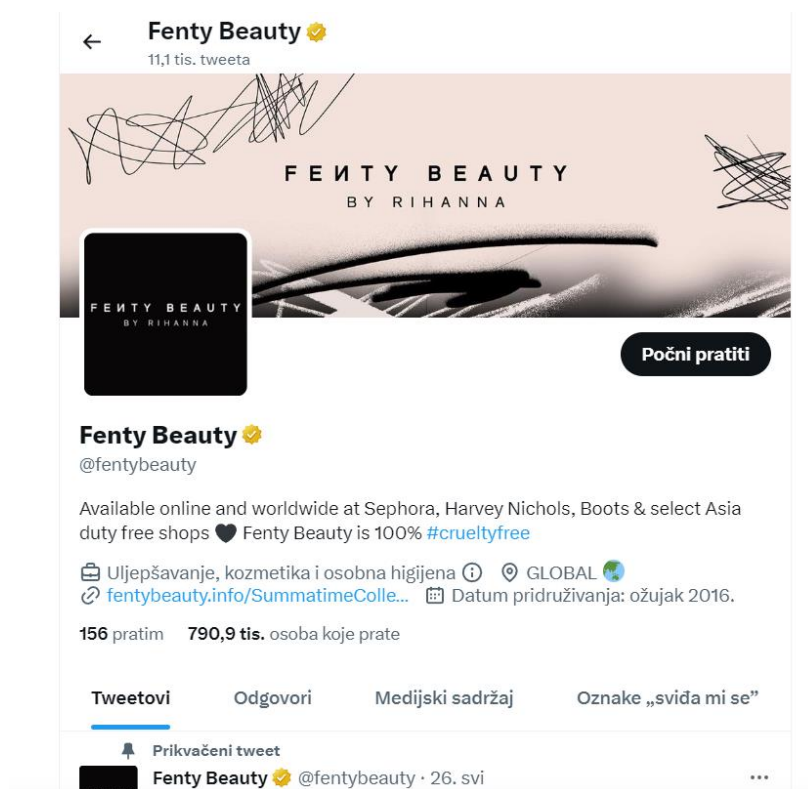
Fenty Beauty
11,1 tis. tweeta

FEИTY BEAUTY
BY RIHANNA

FEИTY BEAUTY
BY RIHANNA

Počni pratiti

Fenty Beauty
@fentybeauty

Available online and worldwide at Sephora, Harvey Nichols, Boots & select Asia duty free shops 🖤 Fenty Beauty is 100% #crueltyfree

Uljepšavanje, kozmetika i osobna higijena ⓘ GLOBAL 🌏
fentybeauty.info/SummatimeColle... Datum pridruživanja: ožujak 2016.

156 pratim 790,9 tis. osoba koje prate

Tweetovi Odgovori Medijski sadržaj Oznake „sviđa mi se"

Prikvačeni tweet
Fenty Beauty @fentybeauty · 26. svi ···